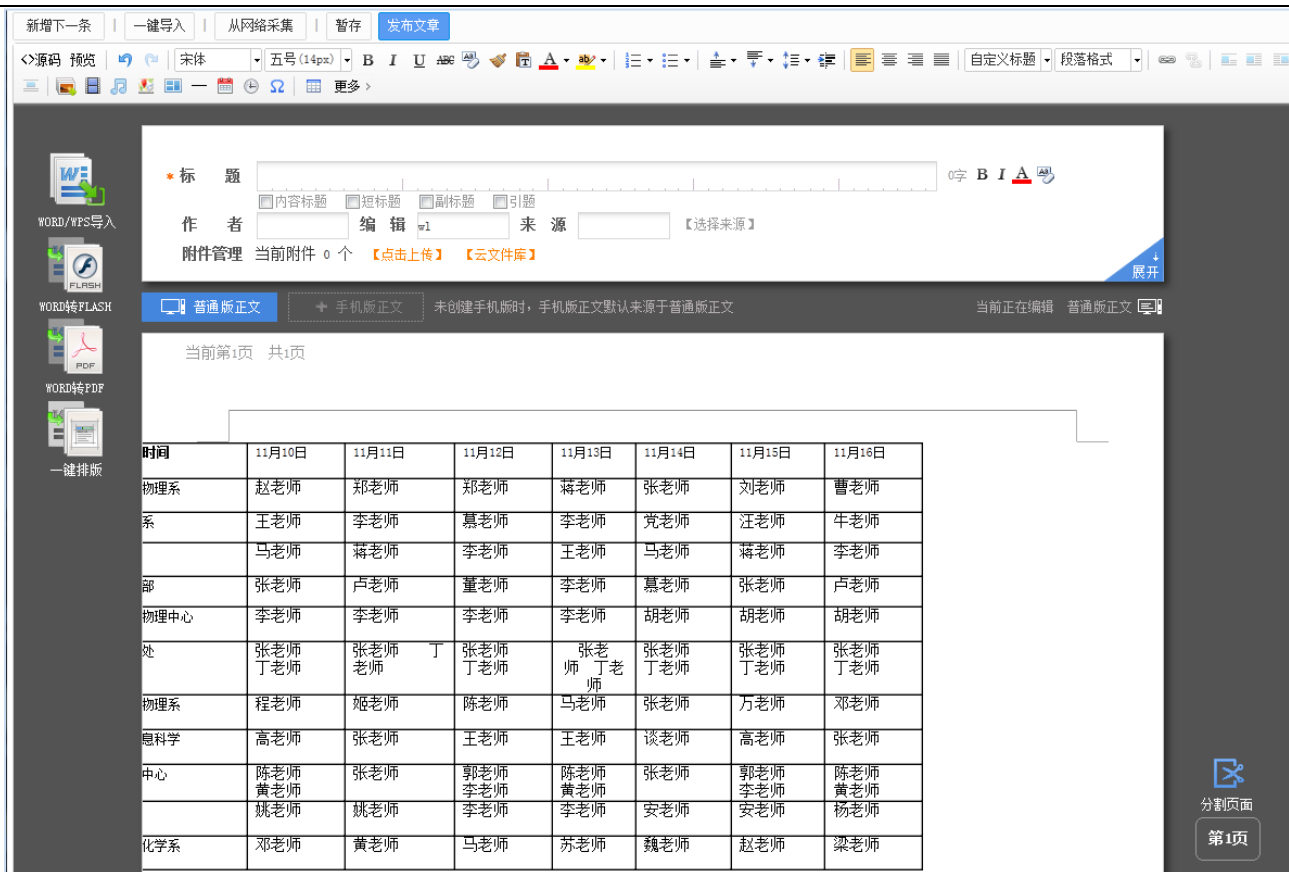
新增下一条 | 一键导入 | 从网络采集 | 暂存 发布文章

<>源码 预览 宋体 五号(14px) B I U ABC A 自定义标题 段落格式 更多 >

WORD/WPS导入
WORD转FLASH
WORD转PDF
一键排版

* 标 题 0字 B I A
内容标题 短标题 副标题 引题
作 者 编 辑 w1 来 源 【选择来源】
附件管理 当前附件 0 个 【点击上传】 【云文件库】
展开

普通版正文 + 手机版正文 未创建手机版时，手机版正文默认来源于普通版正文 当前正在编辑 普通版正文

当前第1页 共1页

| 时间 | 11月10日 | 11月11日 | 11月12日 | 11月13日 | 11月14日 | 11月15日 | 11月16日 |
|---|---|---|---|---|---|---|---|
| 物理系 | 赵老师 | 郑老师 | 郑老师 | 蒋老师 | 张老师 | 刘老师 | 曹老师 |
| 系 | 王老师 | 李老师 | 慕老师 | 李老师 | 党老师 | 汪老师 | 牛老师 |
|  | 马老师 | 蒋老师 | 李老师 | 王老师 | 马老师 | 蒋老师 | 李老师 |
| 部 | 张老师 | 卢老师 | 董老师 | 李老师 | 慕老师 | 张老师 | 卢老师 |
| 物理中心 | 李老师 | 李老师 | 李老师 | 李老师 | 胡老师 | 胡老师 | 胡老师 |
| 处 | 张老师 丁老师 | 张老师 丁老师 | 张老师 丁老师 | 张老师 丁老师 | 张老师 丁老师 | 张老师 丁老师 | 张老师 丁老师 |
| 物理系 | 程老师 | 姬老师 | 陈老师 | 马老师 | 张老师 | 万老师 | 邓老师 |
| 息科学 | 高老师 | 张老师 | 王老师 | 王老师 | 谈老师 | 高老师 | 张老师 |
| 中心 | 陈老师 黄老师 | 张老师 | 郭老师 李老师 | 陈老师 黄老师 | 张老师 | 郭老师 李老师 | 陈老师 黄老师 |
|  | 姚老师 | 姚老师 | 李老师 | 李老师 | 安老师 | 安老师 | 杨老师 |
| 化学系 | 邓老师 | 黄老师 | 马老师 | 苏老师 | 魏老师 | 赵老师 | 梁老师 |

分割页面
第1页